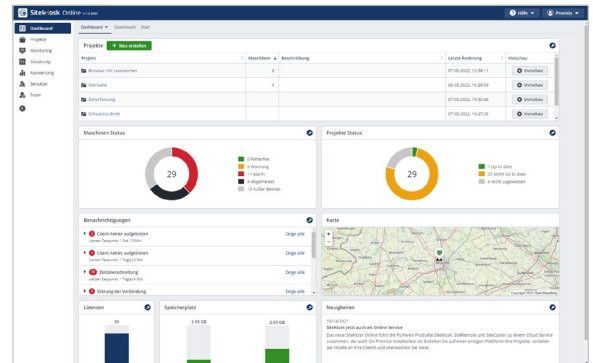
SiteKiosk Online

Hilfe ▾ Provisio ▾

Dashboard
Projekte
Monitoring
Steuerung
Auswertung
Benutzer
Team

Dashboard ▾ Downloads Start

Projekte + Neu erstellen

| Projekt | Maschinen | Beschreibung | Letzte Änderung | Vorschau |
|---|---|---|---|---|
| Browser mit Lesezeichen | 3 | | 07.09.2022, 12:09:11 | Vorschau |
| Startseite | 1 | | 06.09.2022, 16:28:59 | Vorschau |
| Beleuchtung | | | 07.09.2022, 15:32:46 | Vorschau |
| Schwarzes Brett | | | 07.09.2022, 16:27:05 | Vorschau |

Maschinen Status

29

0 Fehlerfrei
0 Warnung
11 Alarm
8 Abgemeldet
10 Außer Betrieb

Projekte Status

29

1 Up to date
23 Nicht Up to date
4 Nicht zugewiesen

Benachrichtigungen

Client-Fehler aufgetreten Zeige alle
Letzter Zeitpunkt / Vor 10 Min

Client-Fehler aufgetreten Zeige alle
Letzter Zeitpunkt / Tage(n) Std.

Zeitüberschreitung Zeige alle
Letzter Zeitpunkt / Tage(n) Std.

Störung der Verbindung Zeige alle

Karte

Lizenzen

30

Speicherplatz

1.99 GB

2.93 GB

Neuigkeiten

16/14/2021

SiteKiosk jetzt auch als Online Service

Das neue SiteKiosk Online führt die früheren Produkte SiteKiosk, SiteRemote und SiteCaster zu einem Cloud Service zusammen, der auch Ein Promote Vollständiger Ist. Erstellen Sie auf einer einzigen Plattform Ihre Projekte, verteilen Sie Inhalte an Ihre Clients und überwachen Sie diese.